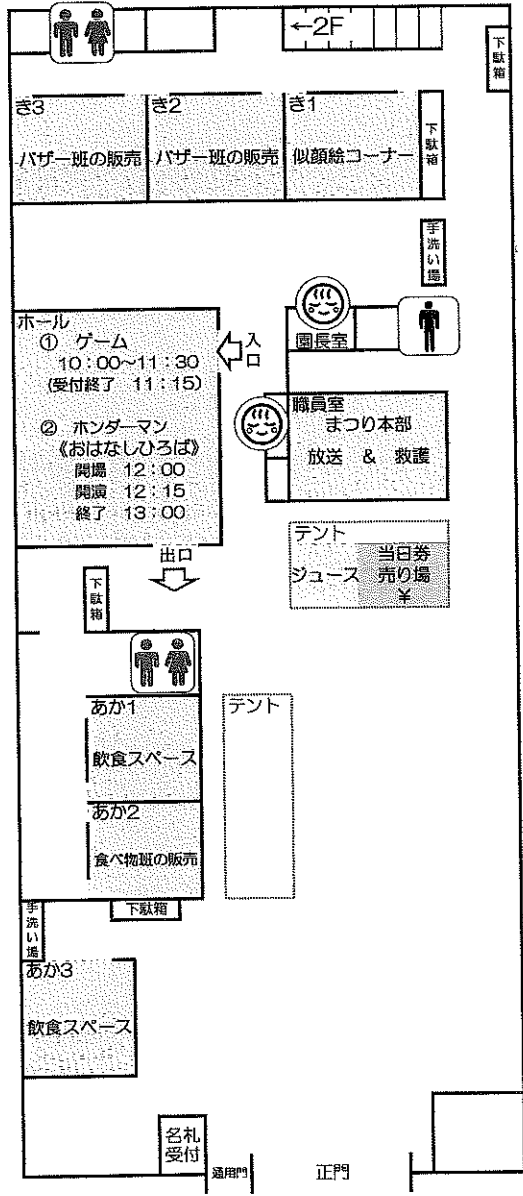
←2F

下駄箱

き3
バザー班の販売

き2
バザー班の販売

き1
似顔絵コーナー

下駄箱

手洗い場

園長室

ホール
① ゲーム
10：00~11：30
(受付終了 11：15)

② ホンダーマン
《おはなしひろば》
開場 12：00
開演 12：15
終了 13：00

入口

職員室
まつり本部
放送 & 救護

出口

テント
ジュース
当日券
売り場
￥

下駄箱

テント

あか1
飲食スペース

あか2
食べ物班の販売

下駄箱

手洗い場

あか3
飲食スペース

名札
受付

通用門

正門